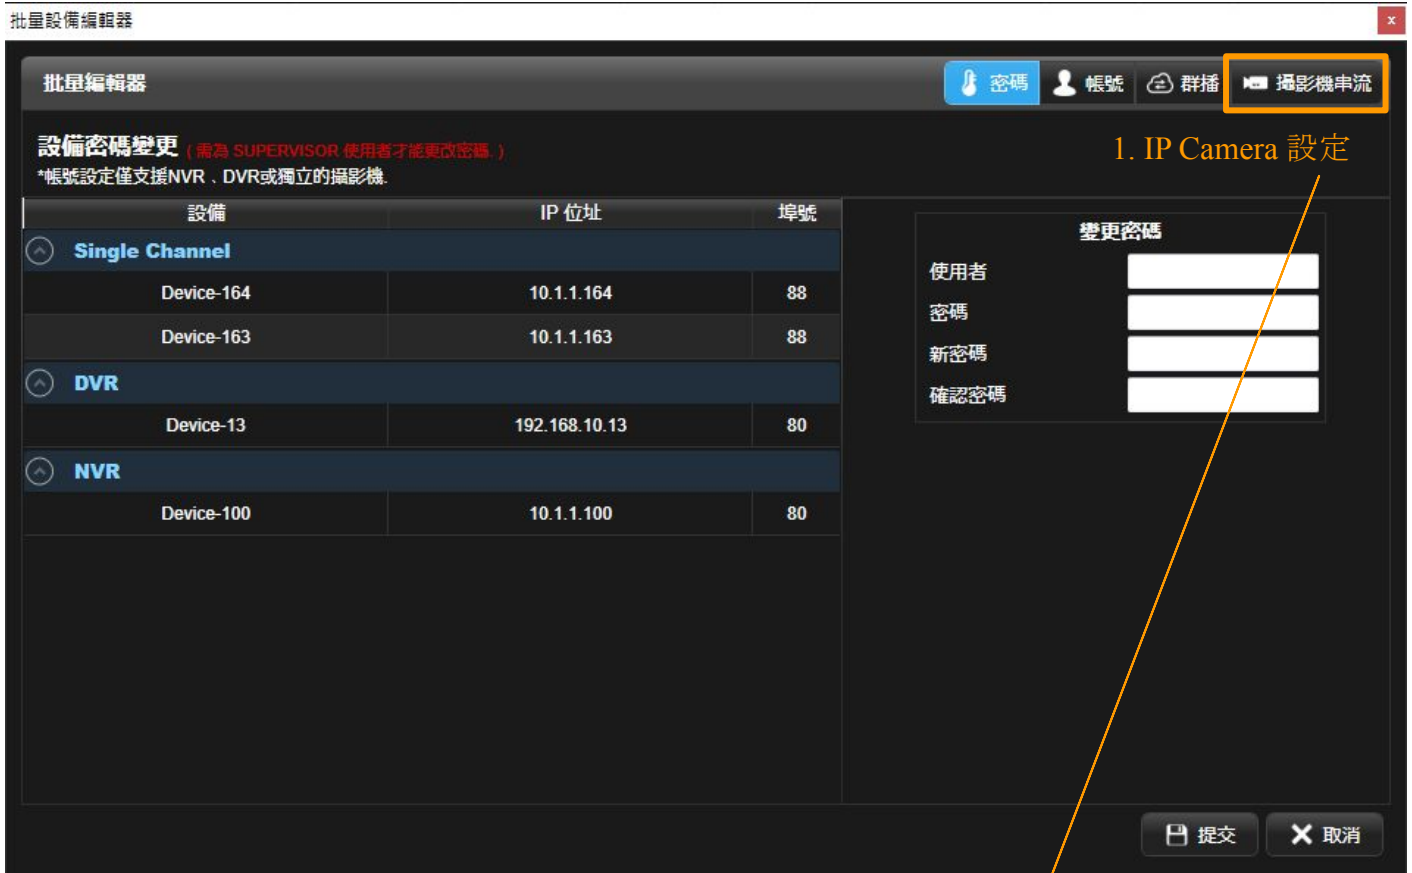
批量設備編輯器

批量編輯器

密碼 帳號 群播 攝影機串流

1. IP Camera 設定

設備密碼變更 (需為 SUPERVISOR 使用者才能更改密碼。)
*帳號設定僅支援NVR、DVR或獨立的攝影機.

| 設備 | IP 位址 | 埠號 |
|---|---|---|
| Single Channel | | |
| Device-164 | 10.1.1.164 | 88 |
| Device-163 | 10.1.1.163 | 88 |
| DVR | | |
| Device-13 | 192.168.10.13 | 80 |
| NVR | | |
| Device-100 | 10.1.1.100 | 80 |

變更密碼
使用者
密碼
新密碼
確認密碼

提交 取消